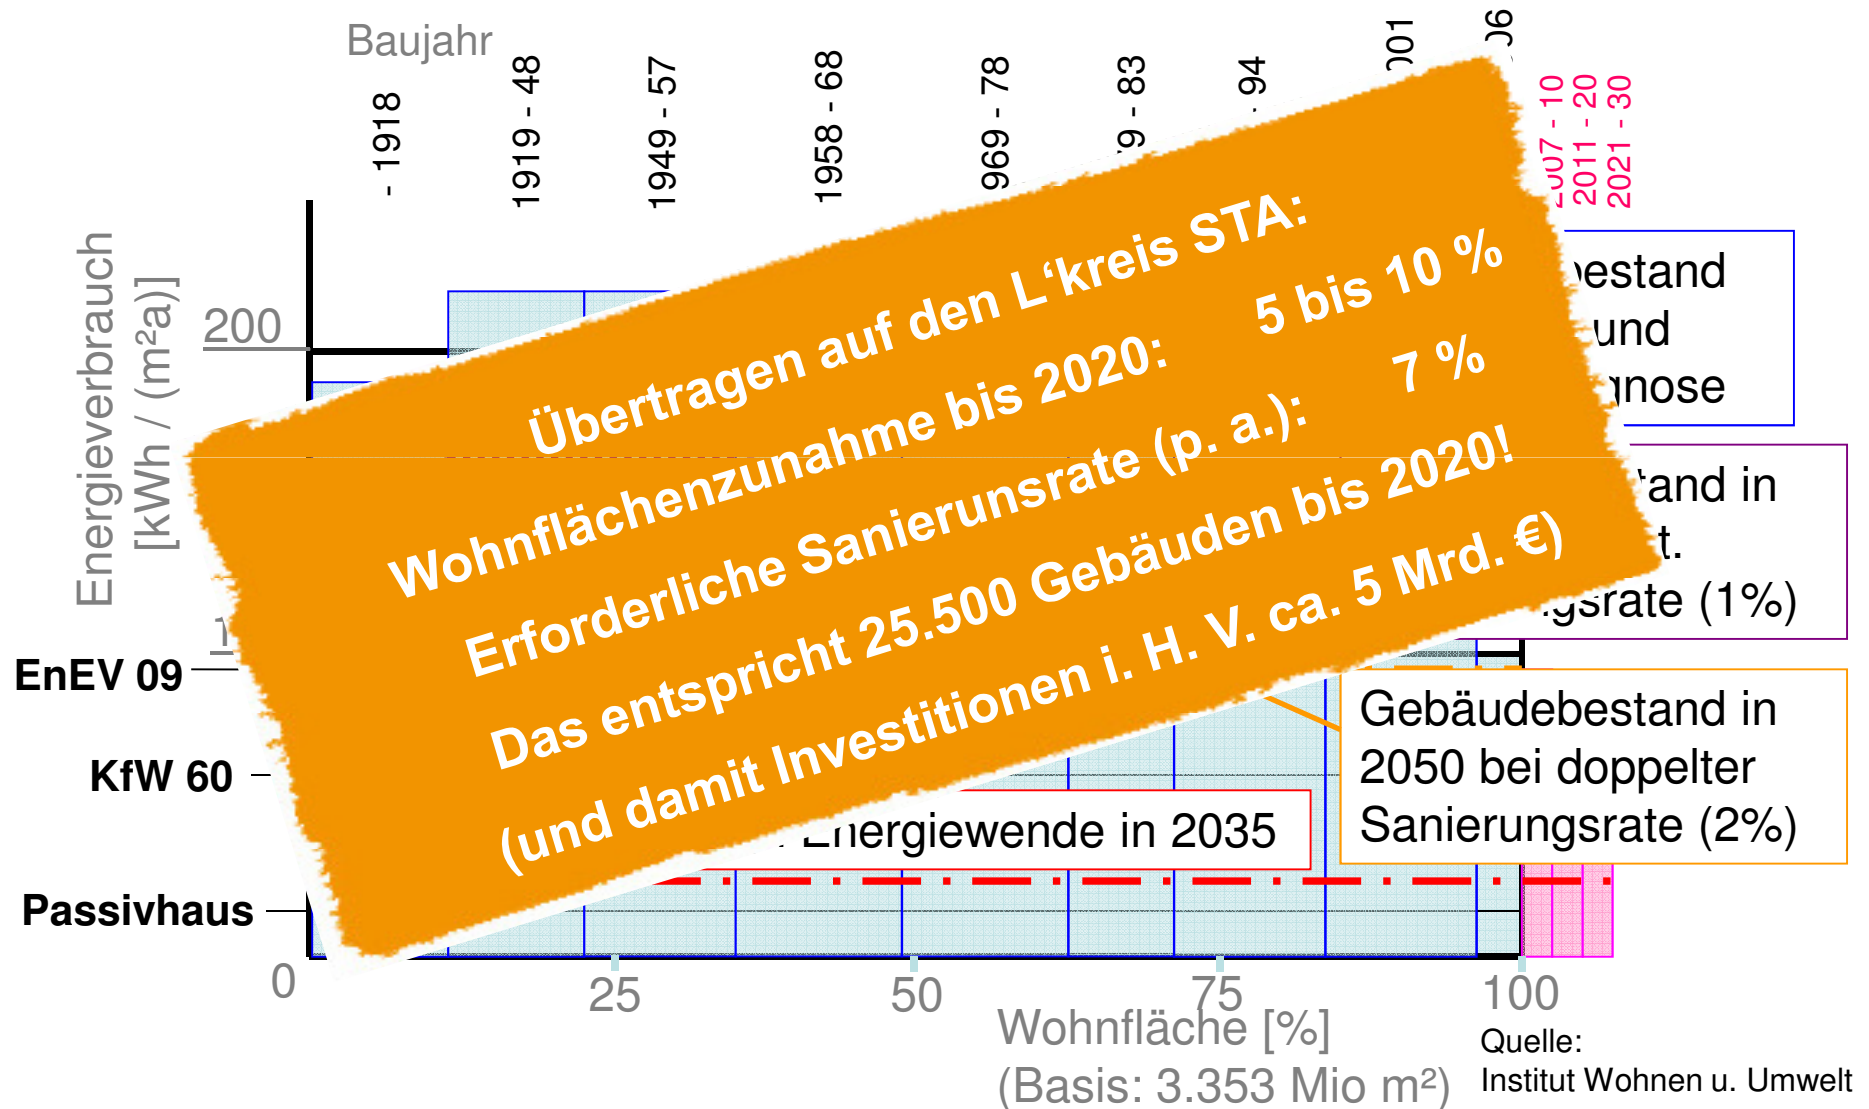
Baujahr

- 1918
1919 - 48
1949 - 57
1958 - 68
969 - 78
9 - 83
- 94
001
06
007 - 10
2011 - 20
2021 - 30

Energieverbrauch [kWh / (m²a)]

200

1

EnEV 09

KfW 60

Passivhaus

0

25

50

75

100

Wohnfläche [%] (Basis: 3.353 Mio m²)

Quelle: Institut Wohnen u. Umwelt

estand und gnose

tand in t. gsrate (1%)

Gebäudebestand in 2050 bei doppelter Sanierungsrate (2%)

Energiewende in 2035

Übertragen auf den L'kreis STA:
Wohnflächenzunahme bis 2020: 5 bis 10 %
Erforderliche Sanierunsrate (p. a.): 7 %
Das entspricht 25.500 Gebäuden bis 2020!
(und damit Investitionen i. H. V. ca. 5 Mrd. €)